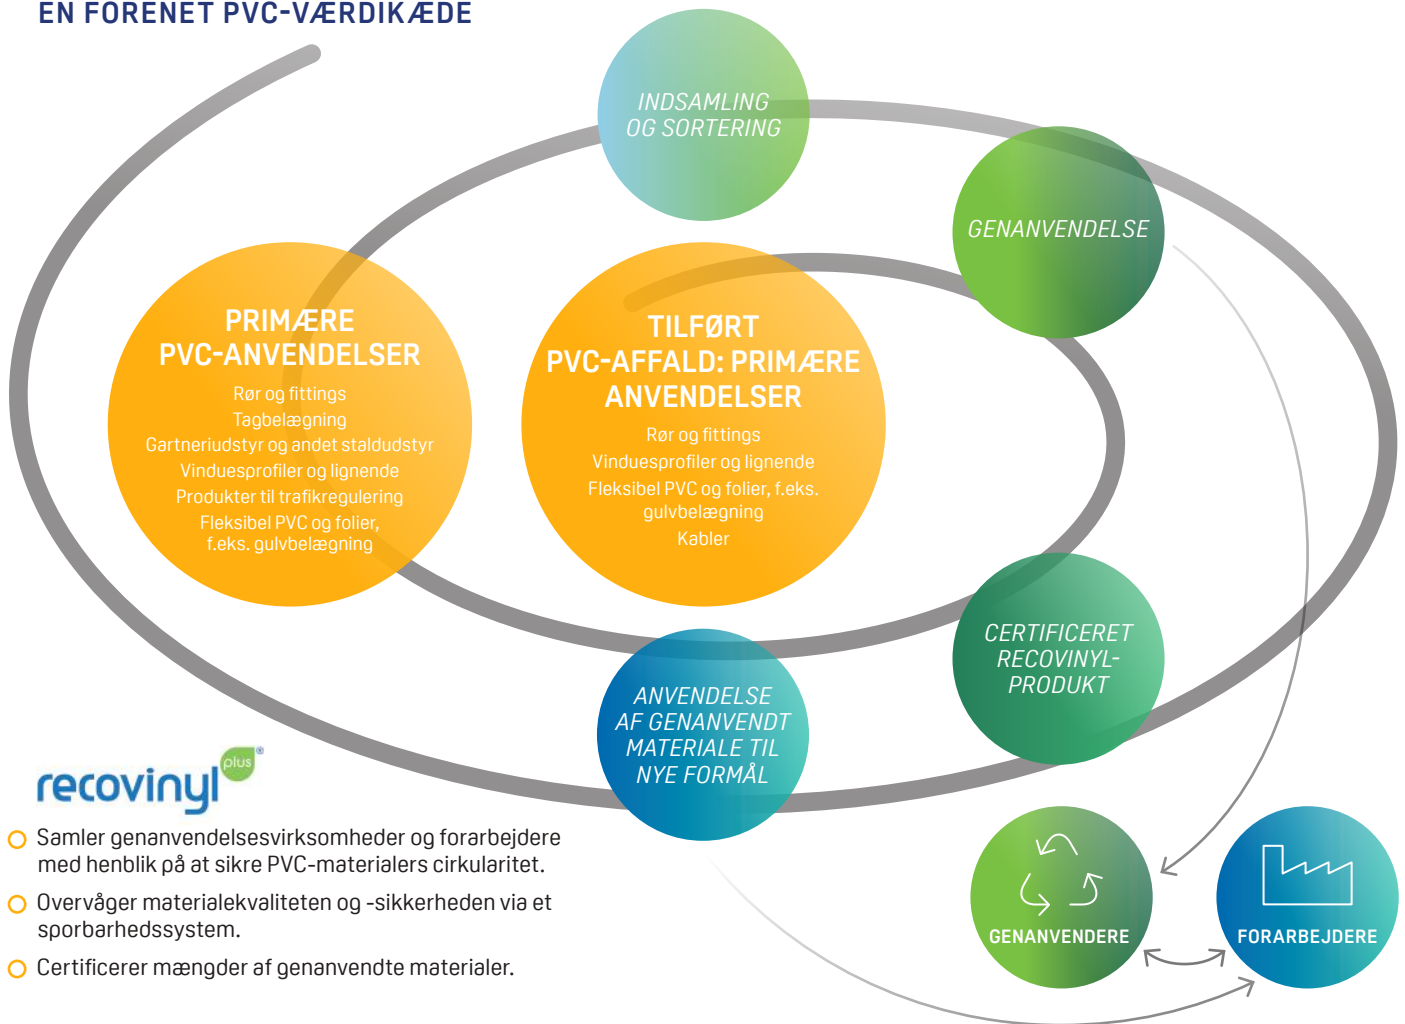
EN FORENET PVC-VÆRDIKÆDE

INDSAMLING OG SORTERING

GENANVENDELSE

PRIMÆRE PVC-ANVENDELSER

Rør og fittings
Tagbelægning
Gartneriudstyr og andet staldudstyr
Vinduesprofiler og lignende
Produkter til trafikregulering
Fleksibel PVC og folier, f.eks. gulvbelægning

TILFØRT PVC-AFFALD: PRIMÆRE ANVENDELSER

Rør og fittings
Vinduesprofiler og lignende
Fleksibel PVC og folier, f.eks. gulvbelægning
Kabler

CERTIFICERET RECOVINYL-PRODUKT

ANVENDELSE AF GENANVENDT MATERIALE TIL NYE FORMÅL

recovinyl plus®

Samler genanvendelsesvirksomheder og forarbejdere med henblik på at sikre PVC-materialers cirkularitet.

Overvåger materialekvaliteten og -sikkerheden via et sporbarhedssystem.

Certificerer mængder af genanvendte materialer.

GENANVENDERE

FORARBEJDERE